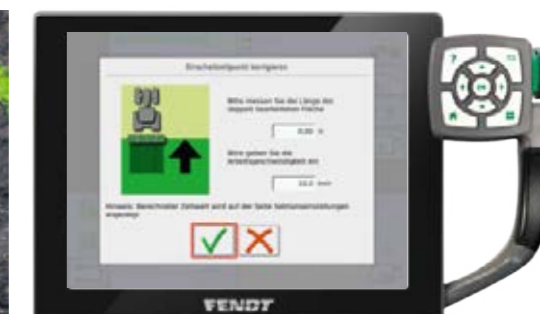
Einschaltzeitpunkt korrigieren

Bitte messen Sie die Länge der doppelt bearbeiteten Fläche

0,00 m

Bitte geben Sie die Arbeitsgeschwindigkeit ein

10,0 km/h

Hinweis: Berechneter Zeitwert wird auf der Seite Sektionseinstellungen angezeigt

FENDT